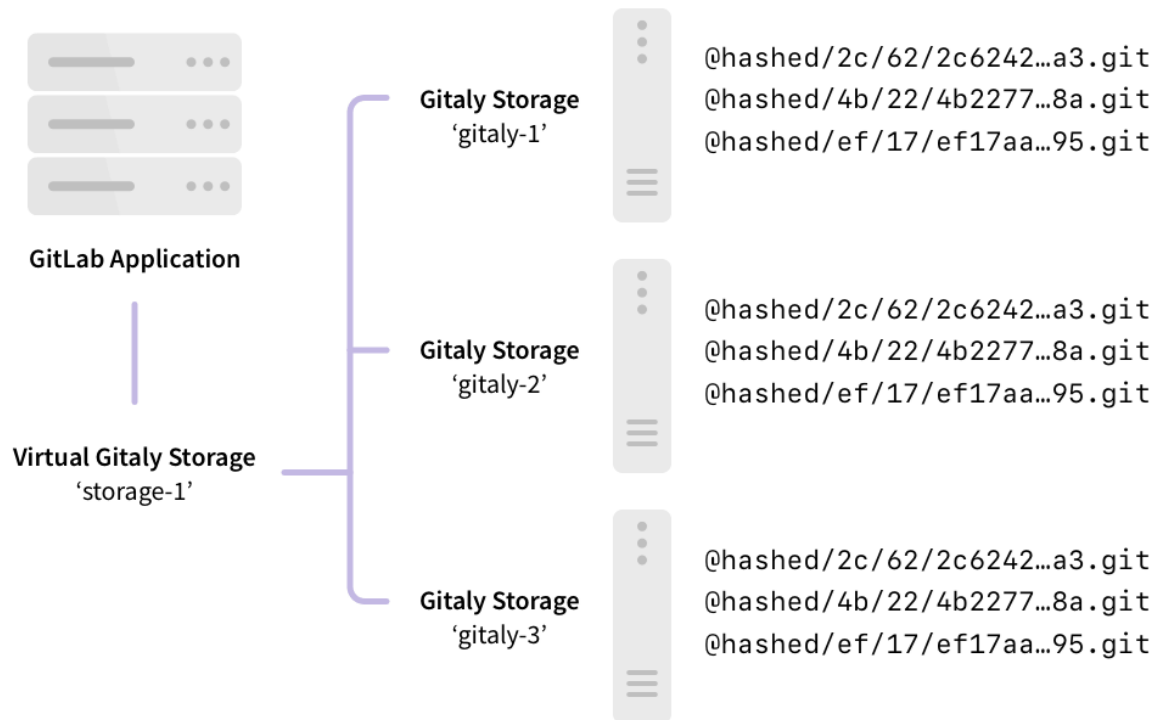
GitLab Application

Virtual Gitaly Storage
'storage-1'

Gitaly Storage
'gitaly-1'

@hashed/2c/62/2c6242…a3.git
@hashed/4b/22/4b2277…8a.git
@hashed/ef/17/ef17aa…95.git

Gitaly Storage
'gitaly-2'

@hashed/2c/62/2c6242…a3.git
@hashed/4b/22/4b2277…8a.git
@hashed/ef/17/ef17aa…95.git

Gitaly Storage
'gitaly-3'

@hashed/2c/62/2c6242…a3.git
@hashed/4b/22/4b2277…8a.git
@hashed/ef/17/ef17aa…95.git